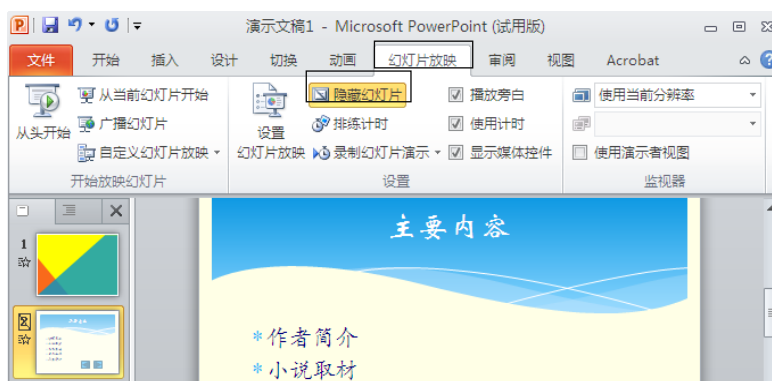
演示文稿1 - Microsoft PowerPoint (试用版)

文件 开始 插入 设计 切换 动画 幻灯片放映 审阅 视图 Acrobat

从头开始 从当前幻灯片开始 广播幻灯片 自定义幻灯片放映 ▾
开始放映幻灯片

设置幻灯片放映 隐藏幻灯片 排练计时 录制幻灯片演示 ▾
播放旁白 使用计时 显示媒体控件
设置

使用当前分辨率
使用演示者视图
监视器

1

2

主要内容

* 作者简介
* 小说取材